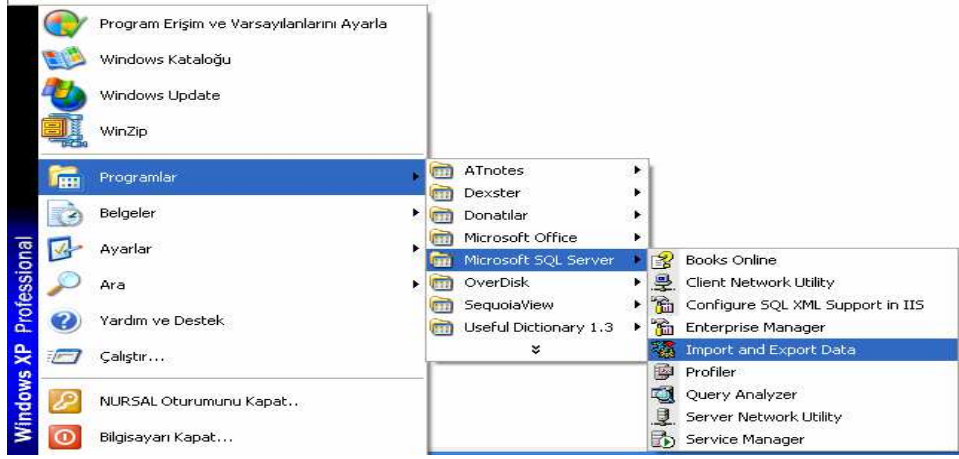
Windows XP Professional

Program Erişim ve Varsayılanlarını Ayarla
Windows Kataloğu
Windows Update
WinZip
Programlar
Belgeler
Ayarlar
Ara
Yardım ve Destek
Çalıştır...
NURSAL Oturumunu Kapat..
Bilgisayarı Kapat...

ATnotes
Dexster
Donatılar
Microsoft Office
Microsoft SQL Server
OverDisk
SequoiaView
Useful Dictionary 1.3
»

Books Online
Client Network Utility
Configure SQL XML Support in IIS
Enterprise Manager
Import and Export Data
Profiler
Query Analyzer
Server Network Utility
Service Manager